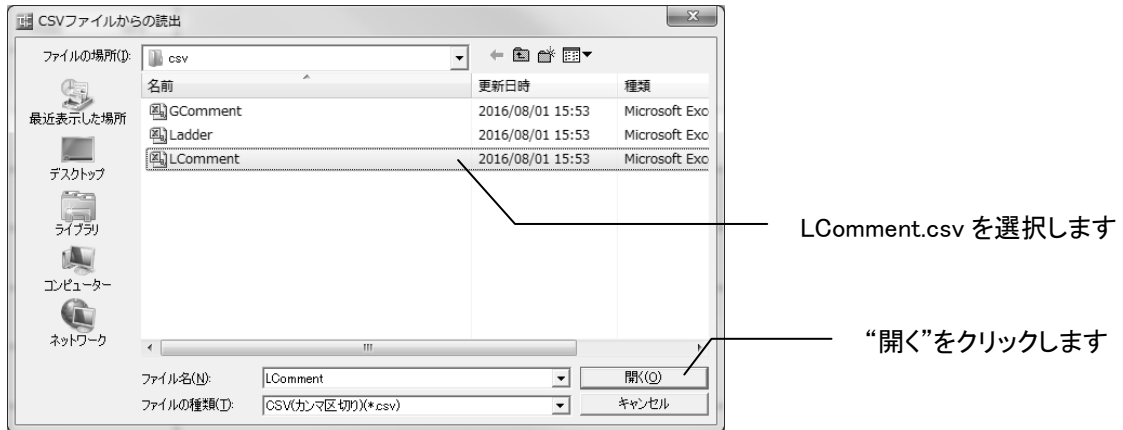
CSVファイルからの読出

ファイルの場所(I): csv

| 名前 | 更新日時 | 種類 |
|---|---|---|
| GComment | 2016/08/01 15:53 | Microsoft Exc |
| Ladder | 2016/08/01 15:53 | Microsoft Exc |
| LComment | 2016/08/01 15:53 | Microsoft Exc |

最近表示した場所
デスクトップ
ライブラリ
コンピューター
ネットワーク

ファイル名(N): LComment
ファイルの種類(T): CSV(カンマ区切り)(*.csv)
開く(O)
キャンセル

LComment.csv を選択します

"開く"をクリックします